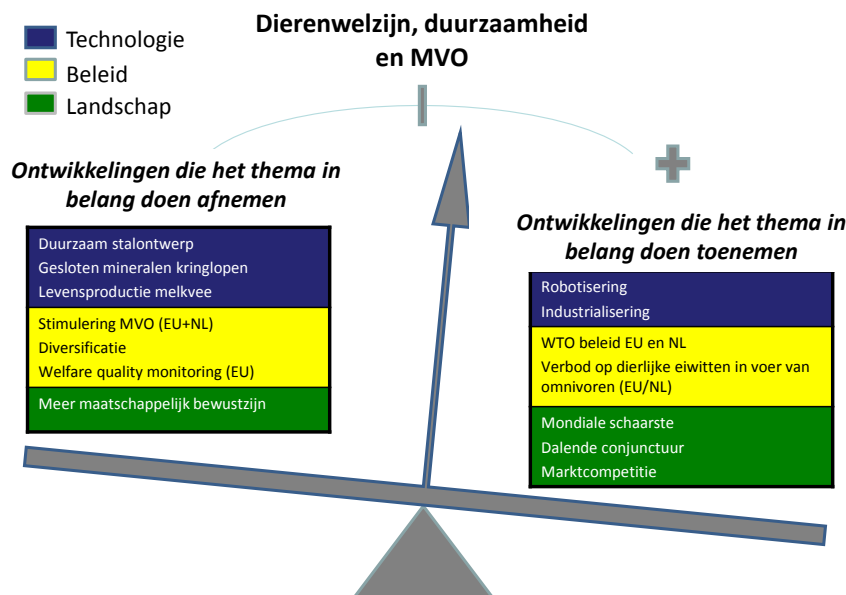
Technologie
Beleid
Landschap

Dierenwelzijn, duurzaamheid en MVO

Ontwikkelingen die het thema in belang doen afnemen

Duurzaam stalontwerp
Gesloten mineralen kringlopen
Levensproductie melkvee

Stimulering MVO (EU+NL)
Diversificatie
Welfare quality monitoring (EU)

Meer maatschappelijk bewustzijn

Ontwikkelingen die het thema in belang doen toenemen

Robotisering
Industrialisering

WTO beleid EU en NL
Verbod op dierlijke eiwitten in voer van omnivoren (EU/NL)

Mondiale schaarste
Dalende conjunctuur
Marktcompetitie